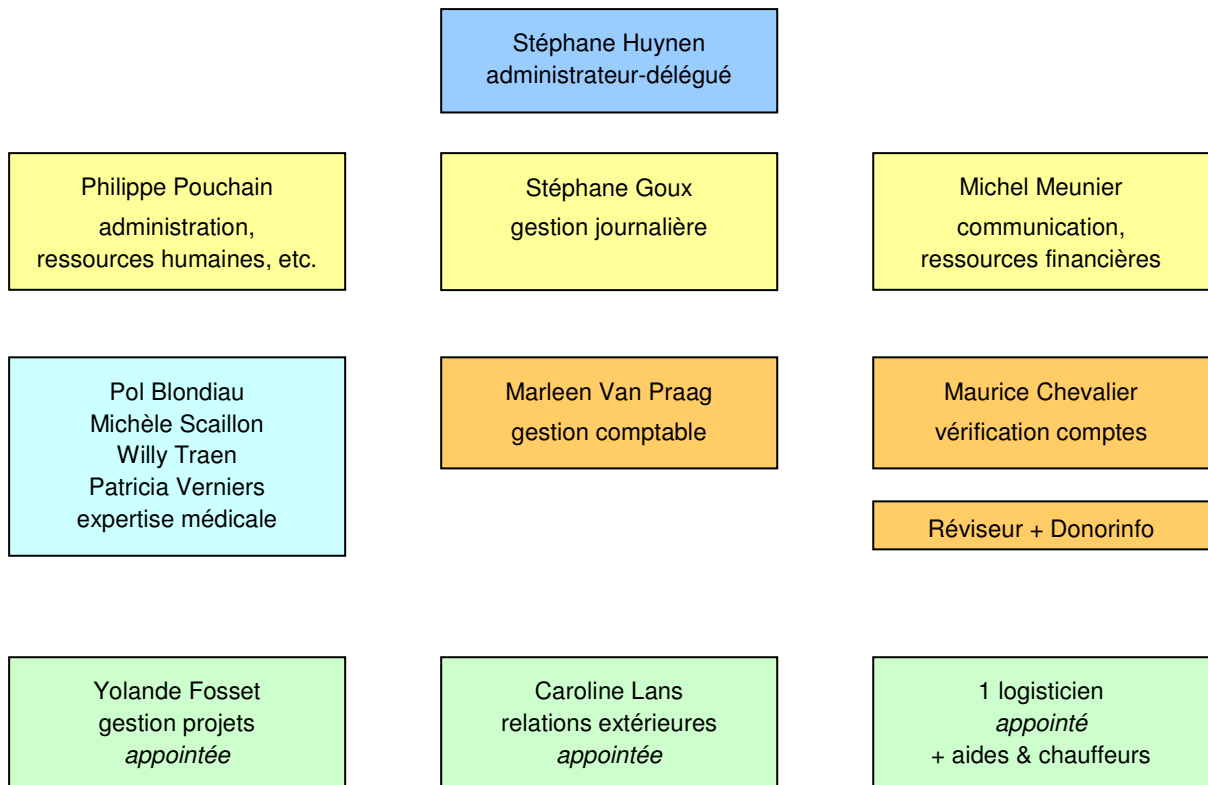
Stéphane Huynen
administrateur-délégué

Philippe Pouchain
administration,
ressources humaines, etc.

Stéphane Goux
gestion journalière

Michel Meunier
communication,
ressources financières

Pol Blondiau
Michèle Scaillon
Willy Traen
Patricia Verniers
expertise médicale

Marleen Van Praag
gestion comptable

Maurice Chevalier
vérification comptes

Réviseur + Donorinfo

Yolande Fosset
gestion projets
*appointée*

Caroline Lans
relations extérieures
*appointée*

1 logisticien
*appointé*
+ aides & chauffeurs